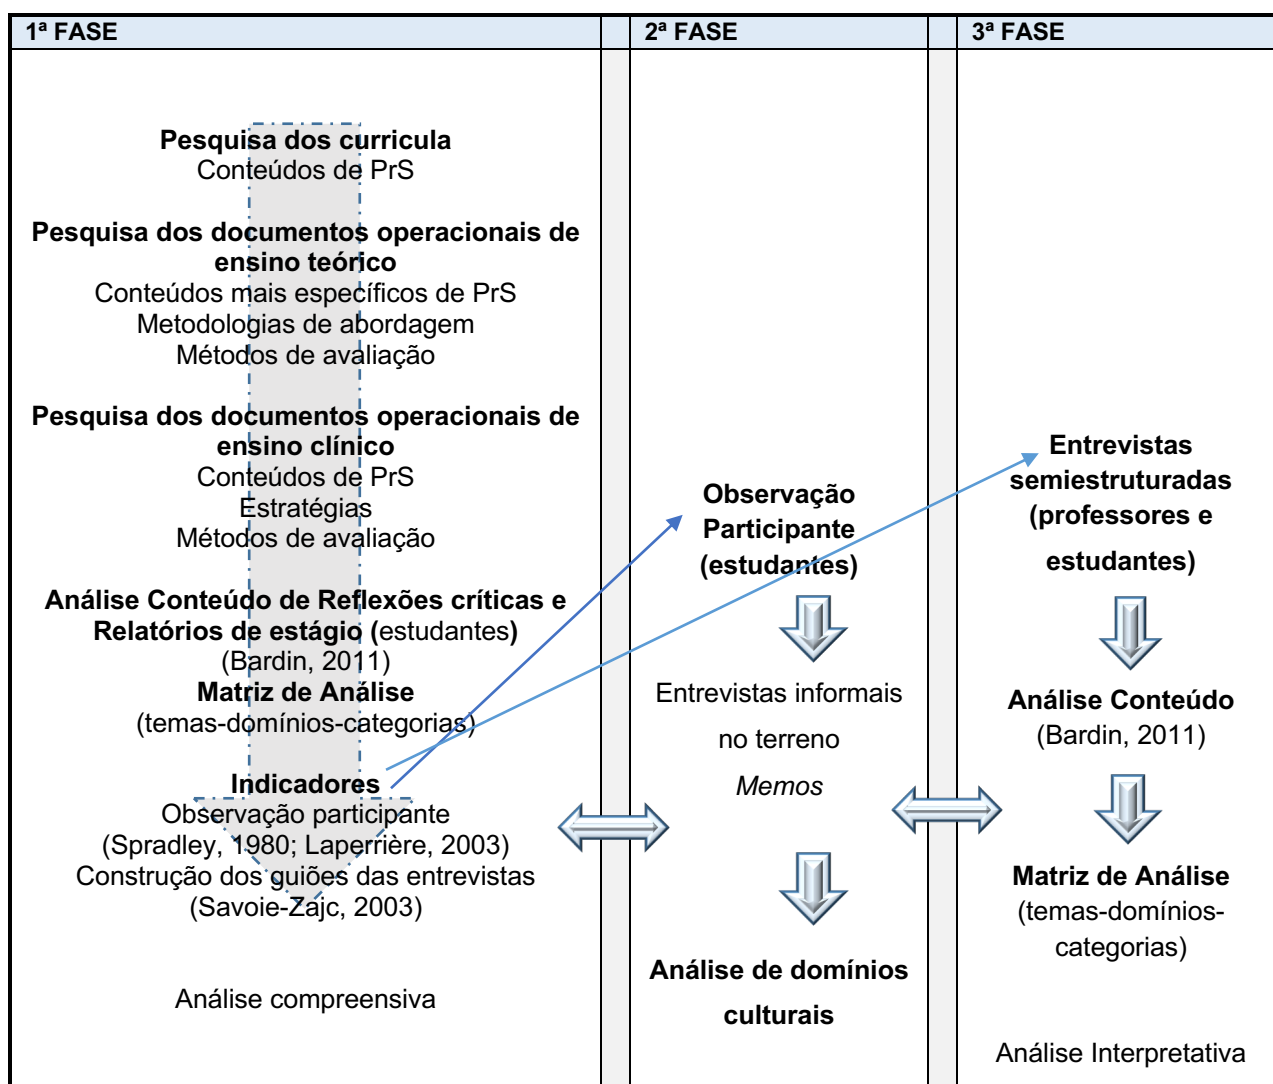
| 1ª FASE | | 2ª FASE | | 3ª FASE |
|---|---|---|---|---|

**Pesquisa dos curricula**
Conteúdos de PrS

**Pesquisa dos documentos operacionais de ensino teórico**
Conteúdos mais específicos de PrS
Metodologias de abordagem
Métodos de avaliação

**Pesquisa dos documentos operacionais de ensino clínico**
Conteúdos de PrS
Estratégias
Métodos de avaliação

**Análise Conteúdo de Reflexões críticas e Relatórios de estágio** (estudantes)
(Bardin, 2011)
**Matriz de Análise**
(temas-domínios-categorias)

**Indicadores**
Observação participante
(Spradley, 1980; Laperrière, 2003)
Construção dos guiões das entrevistas
(Savoie-Zajc, 2003)

Análise compreensiva

**Observação Participante (estudantes)**

Entrevistas informais no terreno
*Memos*

**Análise de domínios culturais**

**Entrevistas semiestruturadas (professores e estudantes)**

**Análise Conteúdo**
(Bardin, 2011)

**Matriz de Análise**
(temas-domínios-categorias)

Análise Interpretativa